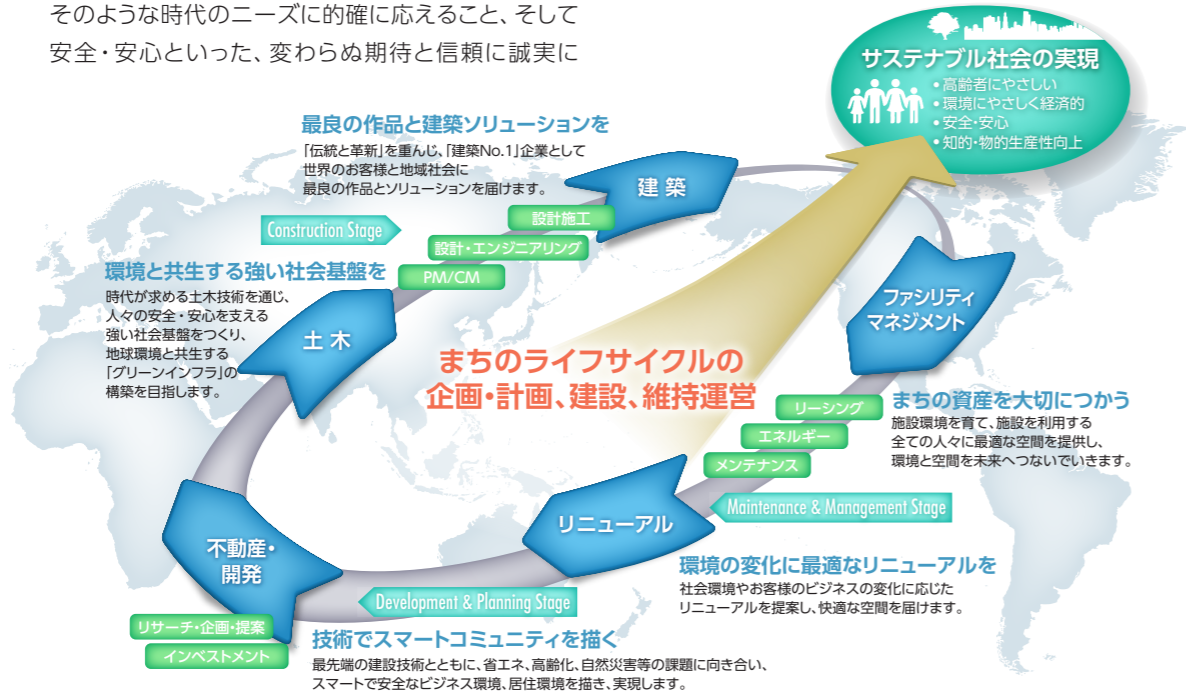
そのような時代のニーズに的確に応えること、そして
安全・安心といった、変わらぬ期待と信頼に誠実に

サステナブル社会の実現
・高齢者にやさしい
・環境にやさしく経済的
・安全・安心
・知的・物的生産性向上

最良の作品と建築ソリューションを
「伝統と革新」を重んじ、「建築No.1」企業として世界のお客様と地域社会に最良の作品とソリューションを届けます。

建築

設計施工
設計・エンジニアリング
PM/CM

Construction Stage

環境と共生する強い社会基盤を
時代が求める土木技術を通じ、人々の安全・安心を支える強い社会基盤をつくり、地球環境と共生する「グリーンインフラ」の構築を目指します。

土木

ファシリティマネジメント

まちのライフサイクルの
企画・計画、建設、維持運営

リーシング
エネルギー
メンテナンス

まちの資産を大切につかう
施設環境を育て、施設を利用する全ての人々に最適な空間を提供し、環境と空間を未来へつないでいきます。

Maintenance & Management Stage

リニューアル

環境の変化に最適なリニューアルを
社会環境やお客様のビジネスの変化に応じたリニューアルを提案し、快適な空間を届けます。

不動産・開発

Development & Planning Stage

リサーチ・企画・提案
インベストメント

技術でスマートコミュニティを描く
最先端の建設技術とともに、省エネ、高齢化、自然災害等の課題に向き合い、スマートで安全なビジネス環境、居住環境を描き、実現します。